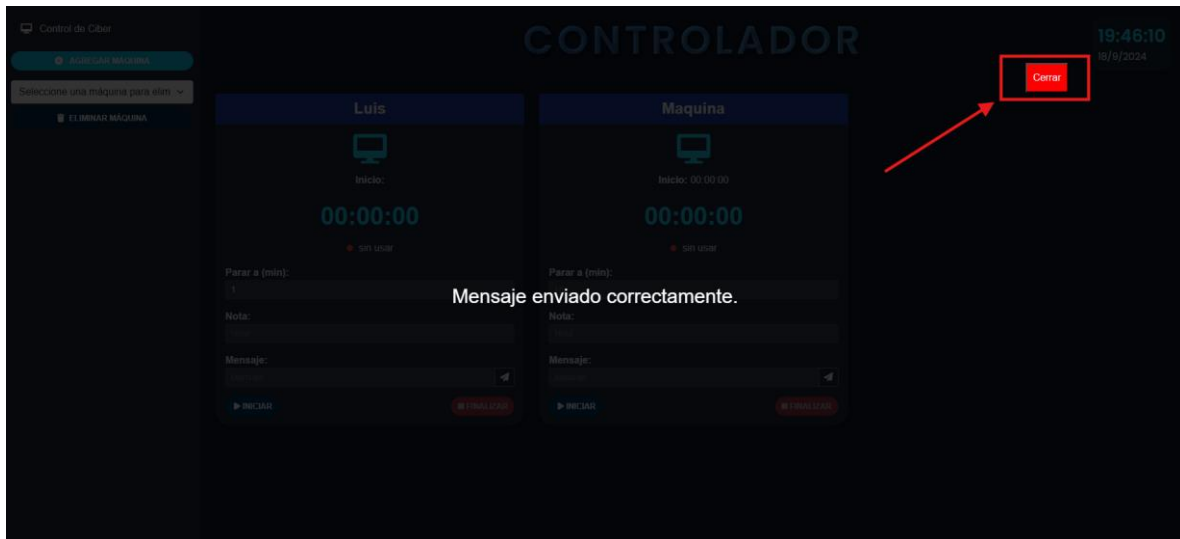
Control de Ciber

AGREGAR MAQUINA

Seleccione una máquina para elim

ELIMINAR MÁQUINA

CONTROLADOR

19:46:10
18/9/2024

Cerrar

Luis

Inicio:

00:00:00

sin usar

Parar a (min):

1

Nota:

Mensaje:

INICIAR

FINALIZAR

Maquina

Inicio: 00:00:00

00:00:00

sin usar

Parar a (min):

Nota:

Mensaje:

INICIAR

FINALIZAR

Mensaje enviado correctamente.